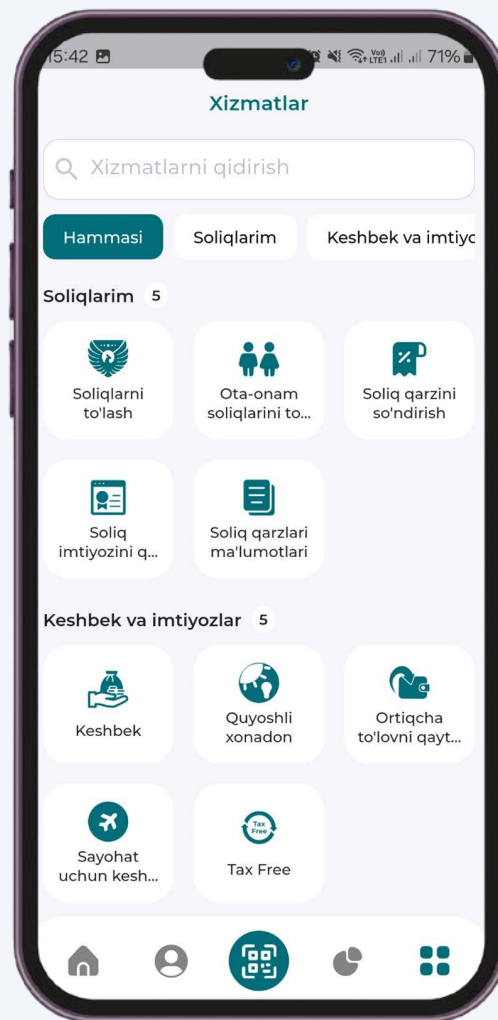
15:42

Vo)) LTE1 71%

Xizmatlar

Xizmatlarni qidirish

Hammasi

Soliqlarim

Keshbek va imtiyo

Soliqlarim 5

Soliqlarni to'lash

Ota-onam soliqlarini to...

Soliq qarzini so'ndirish

Soliq imtiyozini q...

Soliq qarzlari ma'lumotlari

Keshbek va imtiyozlar 5

Keshbek

Quyoshli xonadon

Ortiqcha to'lovni qayt...

Sayohat uchun kesh...

Tax Free

Tax Free